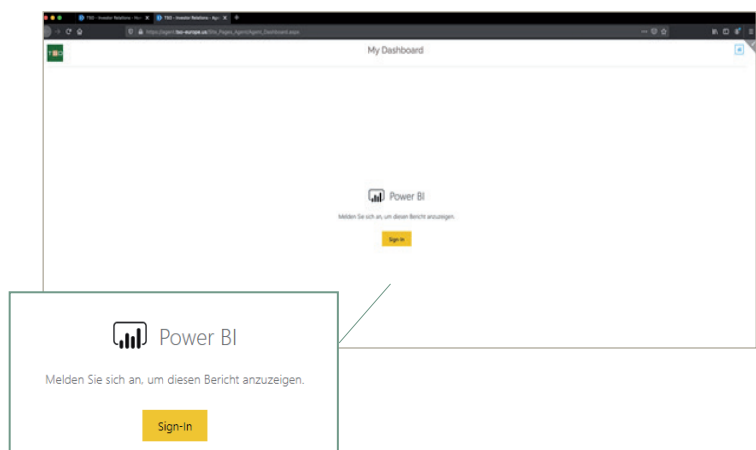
TSO - Investor Relations - Ho
TSO - Investor Relations - Ag
https://agent.tso-europe.co/Site_Pages_Agent/Agent_Dashboard.aspx

TSO

My Dashboard

Power BI

Melden Sie sich an, um diesen Bericht anzuzeigen.

Sign-In

Power BI

Melden Sie sich an, um diesen Bericht anzuzeigen.

Sign-In